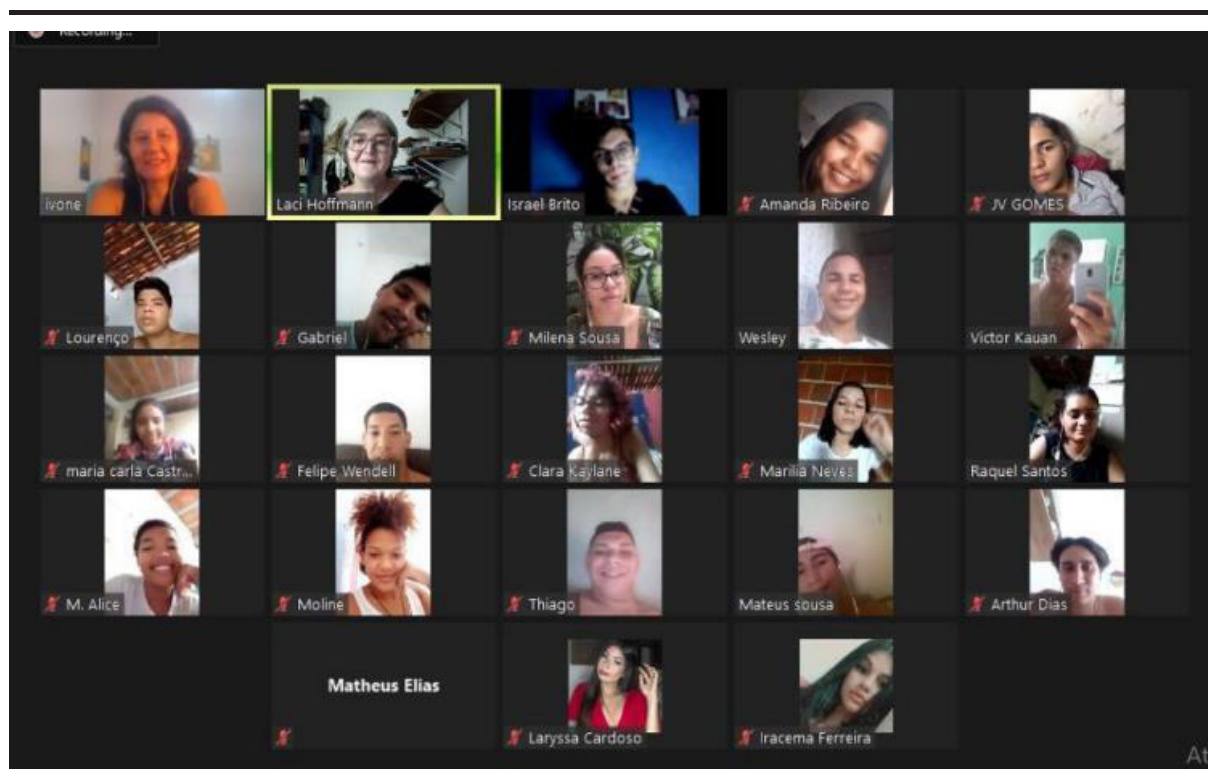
Recording...

ivone

Laci Hoffmann

Israel Brito

Amanda Ribeiro

JV GOMES

Lourenço

Gabriel

Milena Sousa

Wesley

Victor Kauan

maria carla Castr...

Felipe Wendell

Clara Kaylane

Marilia Neves

Raquel Santos

M. Alice

Moline

Thiago

Mateus sousa

Arthur Dias

Matheus Elias

Laryssa Cardoso

Iracema Ferreira

At